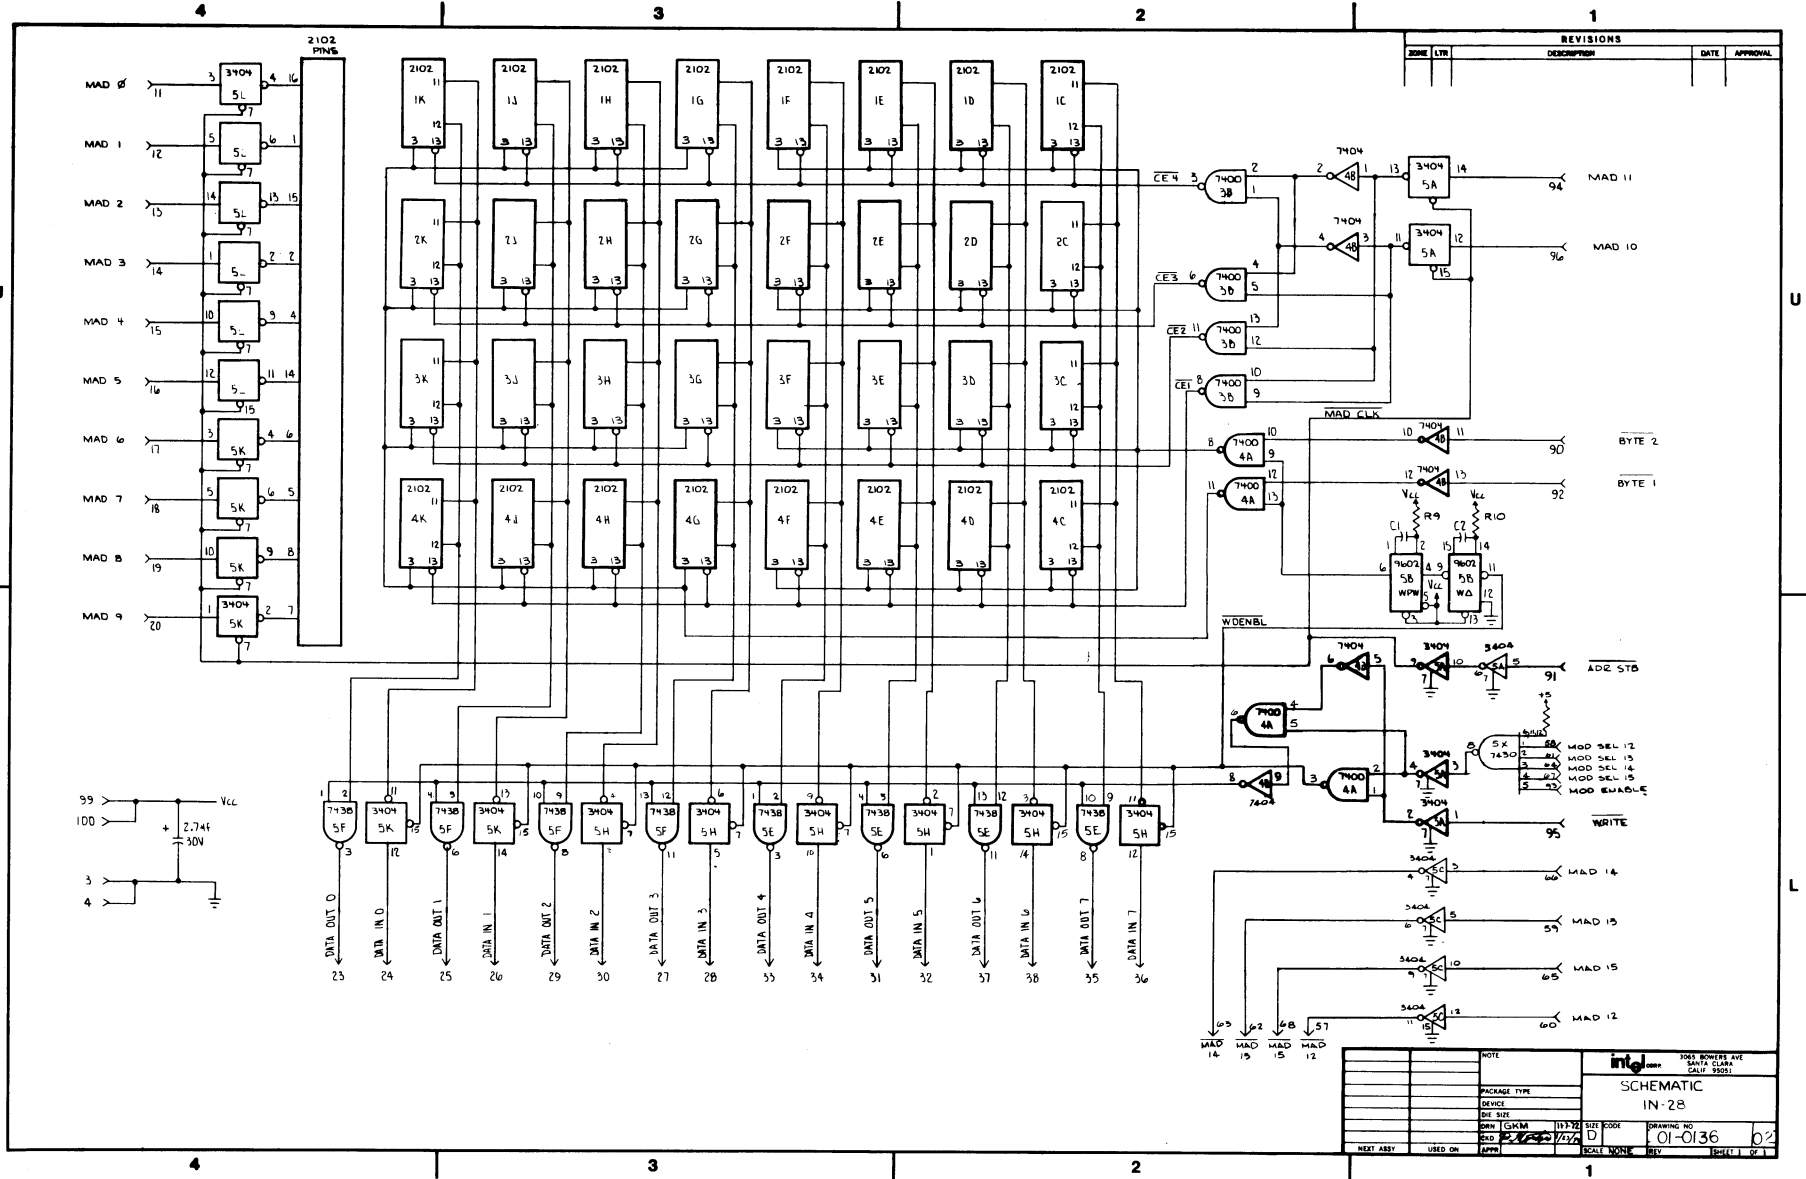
4 3 2 1

REVISIONS
| ZONE | LTR | DESCRIPTION | DATE | APPROVAL |
|---|---|---|---|---|

2102 PINS

MAD Ø 11 3 3404 5L 4 16
MAD 1 12 5 5L 6 1 7
MAD 2 13 14 5L 13 15 7
MAD 3 14 1 5_ 2 2 7
MAD 4 15 10 5_ 9 4 7
MAD 5 16 12 5_ 11 14 15
MAD 6 17 3 5K 4 6 7
MAD 7 18 5 5K 6 5 7
MAD 8 19 10 5K 9 8 7
MAD 9 20 1 3404 5K 2 7 7

2102 1K 11 12 3 13
2102 1J 3 13
2102 1H 3 13
2102 1G 3 13
2102 1F 3 13
2102 1E 3 13
2102 1D 3 13
2102 1C 11 12 3 13

2K 11 12 3 13
2J 3 13
2H 3 13
2G 3 13
2F 3 13
2E 3 13
2D 3 13
2C 11 12 3 13

3K 11 12 3 13
3J 3 13
3H 3 13
3G 3 13
3F 3 13
3E 3 13
3D 3 13
3C 11 12 3 13

2102 4K 11 12 3 13
2102 4J 3 13
2102 4H 3 13
2102 4G 3 13
2102 4F 3 13
2102 4E 3 13
2102 4D 3 13
2102 4C 11 12 3 13

$\overline{CE4}$ 3 7400 3B 2 1
$\overline{CE3}$ 6 7400 3B 4 5
$\overline{CE2}$ 11 7400 3B 13 12
$\overline{CE1}$ 8 7400 3B 10 9

7404 2 4B 1
7404 4 4B 3
13 3404 5A 14 94 MAD 11
11 3404 5A 12 15 96 MAD 10

$\overline{MAD\ CLK}$
8 7400 4A 10 9
11 7400 4A 12 13
10 7404 4B 11 90 $\overline{BYTE\ 2}$
12 7404 4B 13 92 $\overline{BYTE\ 1}$

Vcc R9 Vcc R10
C1 1 2 C2 15 14
6 9602 5B WPW 4 9 Vcc 5
9602 5B WΔ 11 12 13

$\overline{WDENBL}$

7404 6 4B 5
3404 9 5A 10 7
3404 6 5A 5 7
91 $\overline{ADZ\ STB}$

6 7400 4A 4 5
+5
8 5X 7430 1 2 3 4 5 58 61 64 62 93
MOD SEL 12
MOD SEL 13
MOD SEL 14
MOD SEL 15
MOD ENABLE

8 7404 4B 9
3 7400 4A 2 1
3404 4 5A 3 7
3404 2 5A 1 7
95 $\overline{WRITE}$

3404 4 5C 3 66 MAD 14
3404 6 5C 5 59 MAD 13
3404 9 5C 10 65 MAD 15
3404 11 5C 12 15 60 MAD 12

63 62 68 57
MAD 14 MAD 13 MAD 15 MAD 12

99 100 Vcc
+ 2.7μf 30V
3 4

1 2 7438 5F 3
11 3404 5K 12
4 5 7438 5F 6
13 3404 5K 14 15
10 9 7438 5F 8
3404 5H 2
13 12 7438 5F 11
6 3404 5H 5 7
1 2 7438 5E 3
9 3404 5H 10 7
4 5 7438 5E 6
2 3404 5H 1 7
13 12 7438 5E 11
3 3404 5H 14 15
10 9 7438 5E 8
11 3404 5H 12 15

DATA OUT 0 23
DATA IN 0 24
DATA OUT 1 25
DATA IN 1 26
DATA OUT 2 29
DATA IN 2 30
DATA OUT 3 27
DATA IN 3 28
DATA OUT 4 33
DATA IN 4 34
DATA OUT 5 31
DATA IN 5 32
DATA OUT 6 37
DATA IN 6 38
DATA OUT 7 35
DATA IN 7 36

NOTE
intel CORP. 3065 BOWERS AVE SANTA CLARA CALIF 95051
SCHEMATIC
IN-28
PACKAGE TYPE
DEVICE
DIE SIZE
DRN GKM 11-7-72
CKD
APPR
SIZE D
CODE
DRAWING NO 01-0136 02
SCALE NONE
REV
SHEET 1 OF 1
NEXT ASSY
USED ON

4 3 2 1
U U
L